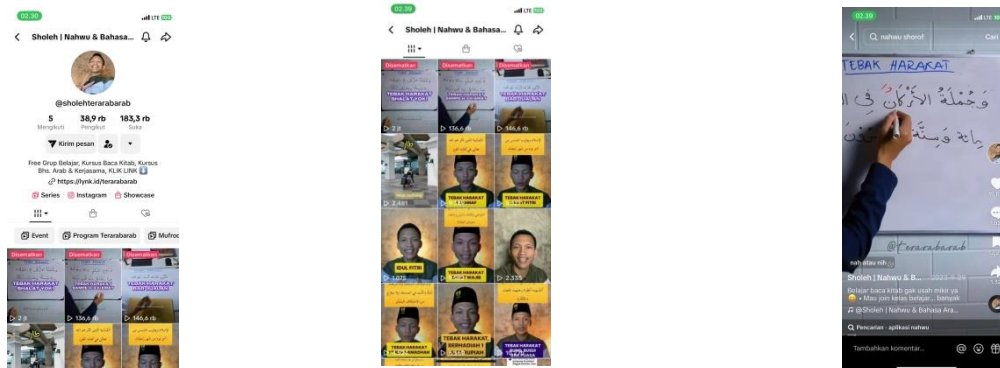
02.30

Sholeh | Nahwu & Bahasa...

@sholehterarabarab

5 Mengikuti
38,9 rb Pengikut
183,3 rb Suka

Kirim pesan

Free Grup Belajar, Kursus Baca Kitab, Kursus Bhs. Arab & Kerjasama, KLIK LINK
https://lynk.id/terarabarab

Series
Instagram
Showcase

Event
Program Terarabarab
Mufrod

Disematkan
Disematkan
Disematkan

TEBAK HARAKAT
TEBAK HARAKAT
TEBAK HARAKAT

2 jt
136,6 rb
146,6 rb

02.39

Sholeh | Nahwu & Bahasa...

Disematkan
Disematkan
Disematkan

TEBAK HARAKAT
TEBAK HARAKAT
TEBAK HARAKAT

2 jt
136,6 rb
146,6 rb

3.481

TEBAK HARAKAT
TEBAK HARAKAT

IDUL FITRI

3.075

TEBAK HARAKAT

2.335

TEBAK HARAKAT
TEBAK HARAKAT BERHADIAH!
TEBAK HARAKAT

02.39

nahwu shorof
Cari

TEBAK HARAKAT

@terarabarab

nah atau nih

Sholeh | Nahwu & B...

Belajar baca kitab gak usah mikir ya
Mau join kelas belajar... banyak

@Sholeh | Nahwu & Bahasa Ara...

Pencarian · aplikasi nahwu

Tambahkan komentar...